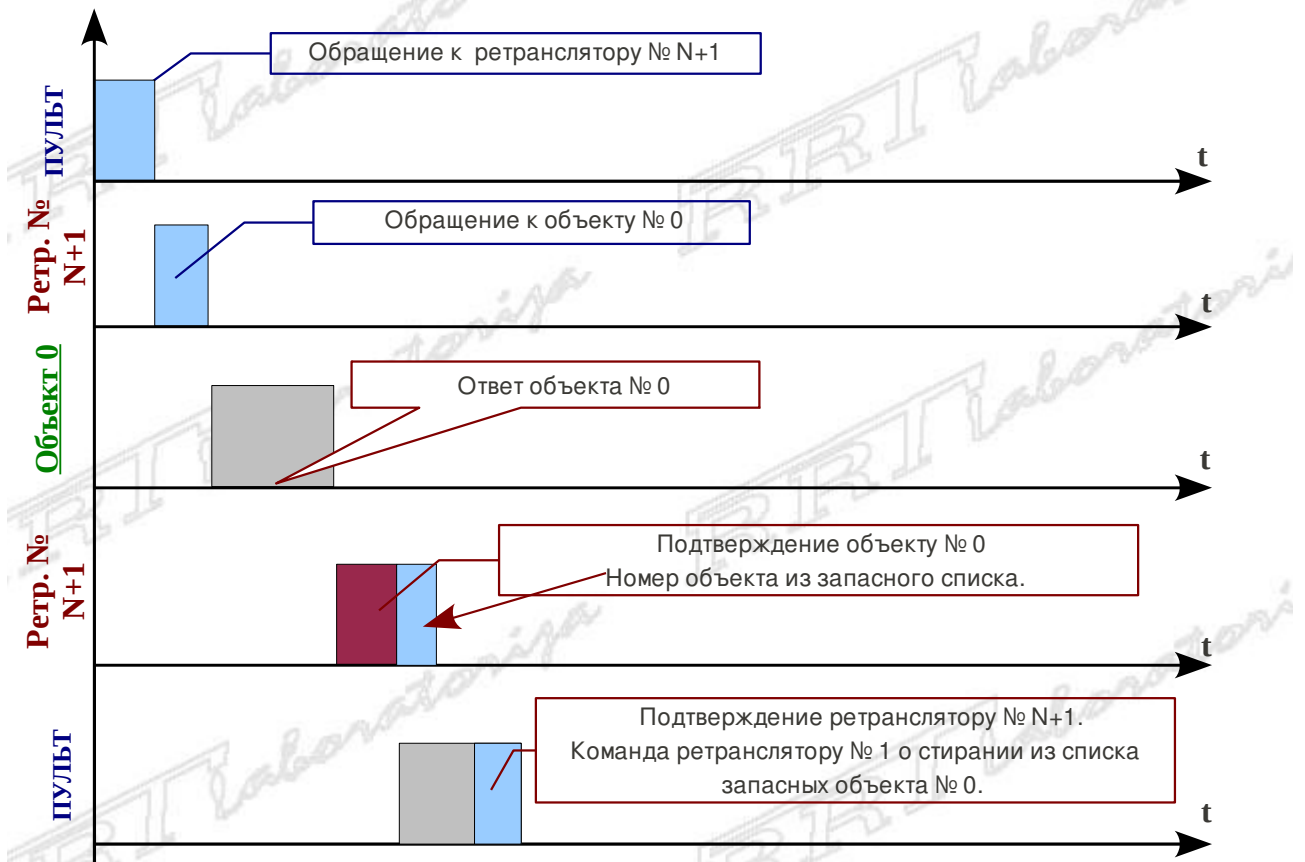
ПУЛЬТ

Обращение к ретранслятору № N+1

t

Ретр. № N+1

Обращение к объекту № 0

t

Объект 0

Ответ объекта № 0

t

Ретр. № N+1

Подтверждение объекту № 0
Номер объекта из запасного списка.

t

ПУЛЬТ

Подтверждение ретранслятору № N+1.
Команда ретранслятору № 1 о стирании из списка запасных объекта № 0.

t